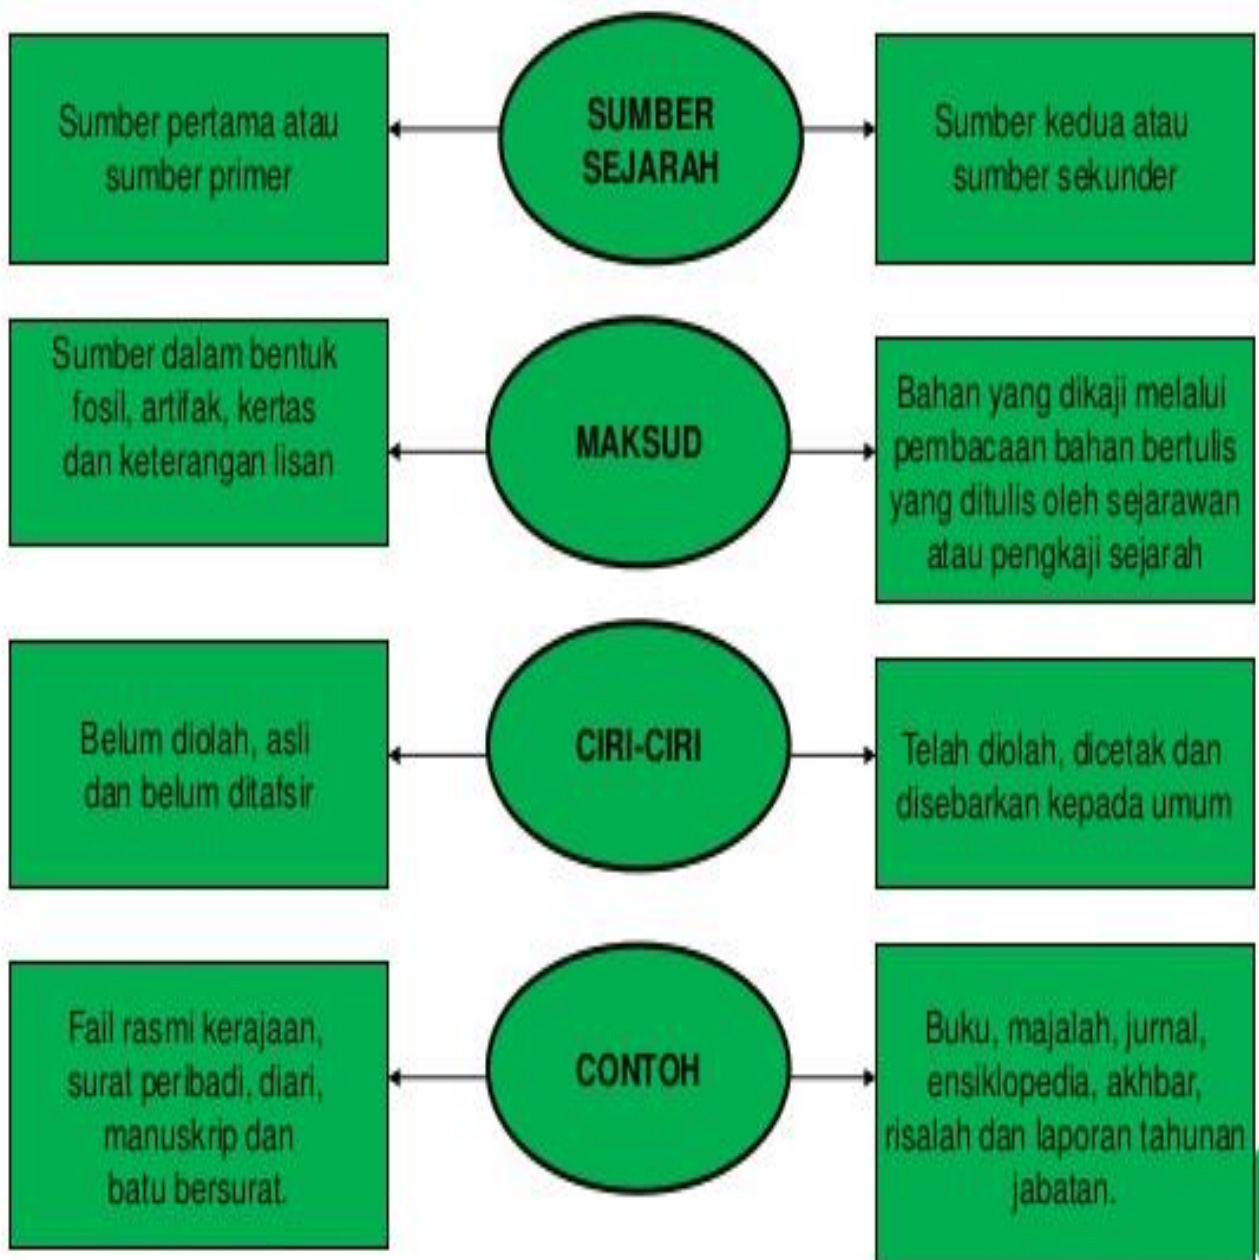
Sumber pertama atau sumber primer

SUMBER SEJARAH

Sumber kedua atau sumber sekunder

Sumber dalam bentuk fosil, artifak, kertas dan keterangan lisan

MAKSUD

Bahan yang dikaji melalui pembacaan bahan bertulis yang ditulis oleh sejarawan atau pengkaji sejarah

Belum diolah, asli dan belum ditafsir

CIRI-CIRI

Telah diolah, dicetak dan disebarkan kepada umum

Fail rasmi kerajaan, surat peribadi, diari, manuskrip dan batu bersurat.

CONTOH

Buku, majalah, jurnal, ensiklopedia, akhbar, risalah dan laporan tahunan jabatan.